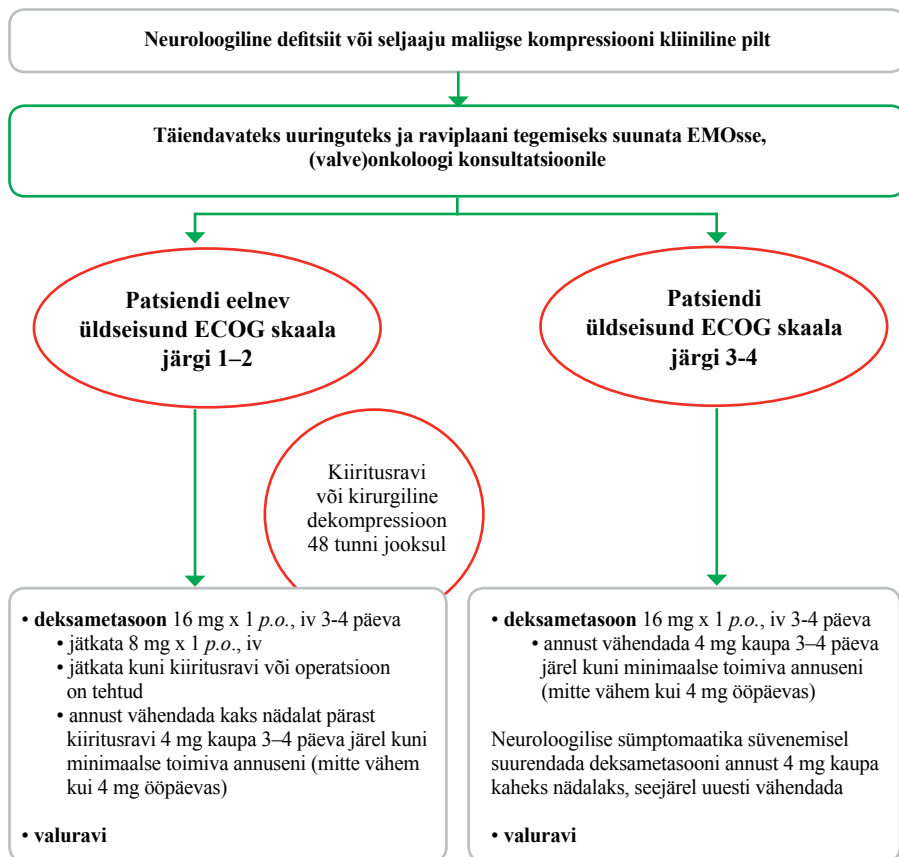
Neuroloogiline defitsiit või seljaaju maliigse kompressiooni kliiniline pilt

Täiendavateks uuringuteks ja raviplaani tegemiseks suunata EMOsse, (valve)onkoloogi konsultatsioonile

Patsiendi eelnev üldseisund ECOG skaala järgi 1–2

Patsiendi üldseisund ECOG skaala järgi 3-4

Kiiritusravi või kirurgiline dekompressioon 48 tunni jooksul

• **deksametasoon** 16 mg x 1 *p.o.*, iv 3-4 päeva
• jätkata 8 mg x 1 *p.o.*, iv
• jätkata kuni kiiritusravi või operatsioon on tehtud
• annust vähendada kaks nädalat pärast kiiritusravi 4 mg kaupa 3–4 päeva järel kuni minimaalse toimiva annuseni (mitte vähem kui 4 mg ööpäevas)

• **valuravi**

• **deksametasoon** 16 mg x 1 *p.o.*, iv 3-4 päeva
• annust vähendada 4 mg kaupa 3–4 päeva järel kuni minimaalse toimiva annuseni (mitte vähem kui 4 mg ööpäevas)

Neuroloogilise sümptomaatika süvenemisel suurendada deksametasooni annust 4 mg kaupa kaheks nädalaks, seejärel uuesti vähendada

• **valuravi**